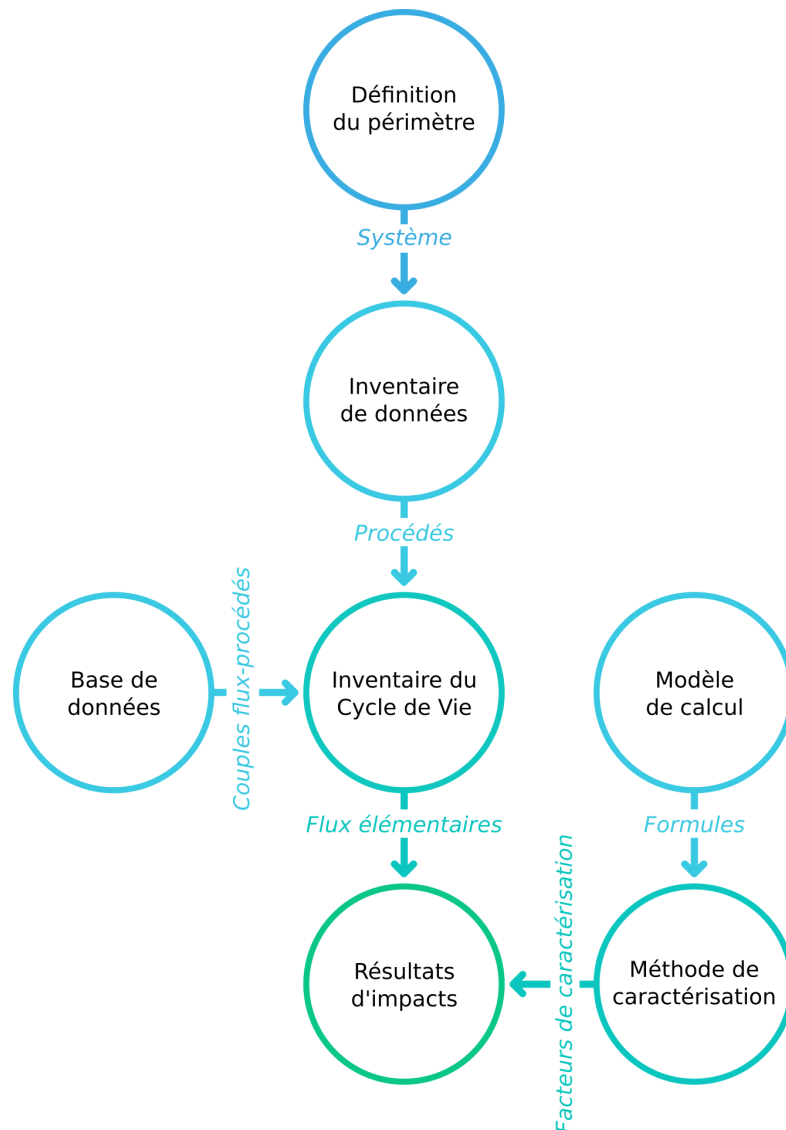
Définition du périmètre

Système

Inventaire de données

Procédés

Base de données

Couples flux-procédés

Inventaire du Cycle de Vie

Modèle de calcul

Flux élémentaires

Formules

Résultats d'impacts

Facteurs de caractérisation

Méthode de caractérisation